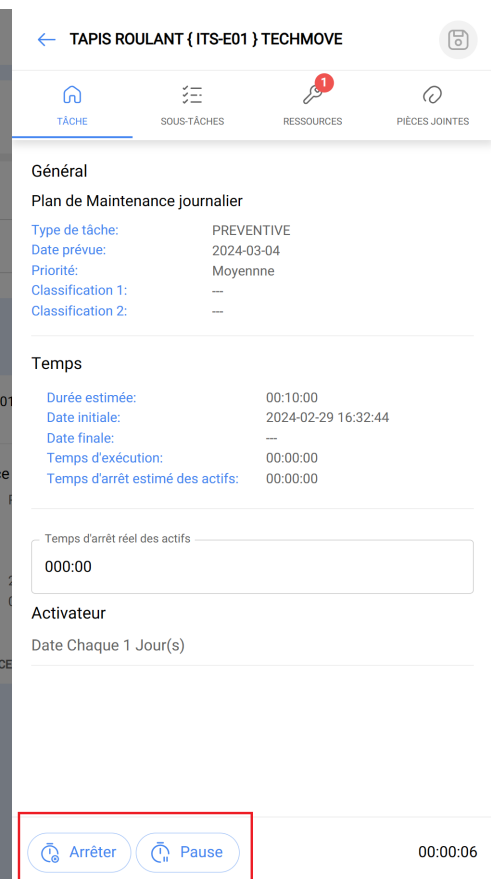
TAPIS ROULANT { ITS-E01 } TECHMOVE

TÂCHE
SOUS-TÂCHES
1
RESSOURCES
PIÈCES JOINTES

Général

Plan de Maintenance journalier

| | |
|---|---|
| Type de tâche: | PREVENTIVE |
| Date prévue: | 2024-03-04 |
| Priorité: | Moyennne |
| Classification 1: | --- |
| Classification 2: | --- |

Temps

| | |
|---|---|
| Durée estimée: | 00:10:00 |
| Date initiale: | 2024-02-29 16:32:44 |
| Date finale: | --- |
| Temps d'exécution: | 00:00:00 |
| Temps d'arrêt estimé des actifs: | 00:00:00 |

Temps d'arrêt réel des actifs
000:00

Activateur

Date Chaque 1 Jour(s)

Arrêter
Pause
00:00:06